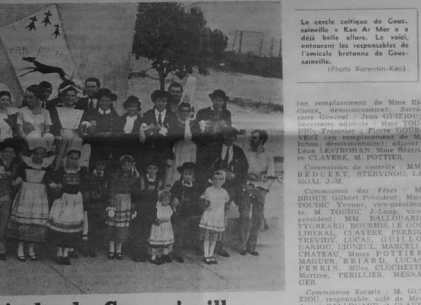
Le cercle celtique de Gouesnou « Kan Ar Mor » a déjà belle allure. La voici, entourant les responsables de l'amicale bretonne de Gouesnou.
(Photo Kerenfer-Kéo)

(en remplacement de Mme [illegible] chec, démissionnaire) ; Secrétaire Général : Jean GUERIOU ; Secrétaire adjoint : Mme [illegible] DOC Françoise ; Pierre GOURMELEN (en remplacement de Mlle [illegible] ; démissionnaire) ; adjoint : Léon LESTROHAN ; Mme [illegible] ; Mme CLAVERE, M. POTTIER.

Commission de contrôle : MM. BEDUCERT, STERVINOU, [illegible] LOAL J. M.

Commission des Fêtes : MM. BRIDIX Gilbert Président ; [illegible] TOUDIC Vincent ; vice-président M. TOUDIC J.-Louis, vice-président ; MM. BALLOUARD, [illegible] TVINEAU, BOURHIS, LE GOFF, LINDREUX, CLAVERE, PERRIN, TREVIDY, LUCAS, GUILLOU, HANDEL, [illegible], CHATEAU, Mmes POTTIER, MAUGUEN, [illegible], LUCAS, PERRIN, Mlles CLOCHETTE, Martine, PERLIER, MESNAGER.

Commission Sociale : M. GUERIOU, responsable aidé de Mme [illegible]

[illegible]